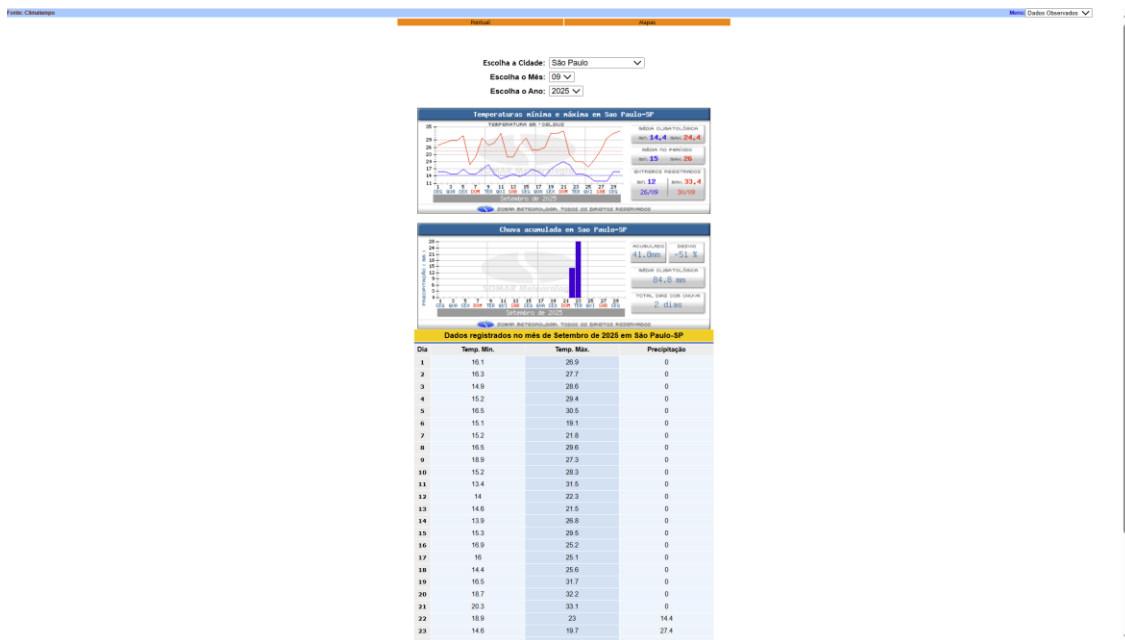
Fonte: Climatempo

Menu: Dados Observados

Pontual | Mapas

Escolha a Cidade: São Paulo

Escolha o Mês: 09

Escolha o Ano: 2025

Temperaturas mínima e máxima em São Paulo-SP

TEMPERATURA EM °CELSIUS

MÉDIA CLIMATOLÓGICA
MÍN. 14,4 MÁX. 24,4

MÉDIA NO PERÍODO
MÍN. 15 MÁX. 26

EXTREMOS REGISTRADOS
MÍN. 12 MÁX. 33,4
26/09 30/09

Setembro de 2025

SOMAR METEOROLOGIA. TODOS OS DIREITOS RESERVADOS

Chuva acumulada em São Paulo-SP

PRECIPITAÇÃO EM MM

ACUMULADO 41.8mm
DESVIO -51 %

MÉDIA CLIMATOLÓGICA
84.8 mm

TOTAL DIAS COM CHUVA
2 dias

Setembro de 2025

SOMAR METEOROLOGIA. TODOS OS DIREITOS RESERVADOS

Dados registrados no mês de Setembro de 2025 em São Paulo-SP

| Dia | Temp. Mín. | Temp. Máx. | Precipitação |
|---|---|---|---|
| 1 | 16.1 | 26.9 | 0 |
| 2 | 16.3 | 27.7 | 0 |
| 3 | 14.9 | 28.6 | 0 |
| 4 | 15.2 | 29.4 | 0 |
| 5 | 16.5 | 30.5 | 0 |
| 6 | 15.1 | 19.1 | 0 |
| 7 | 15.2 | 21.8 | 0 |
| 8 | 16.5 | 29.6 | 0 |
| 9 | 18.9 | 27.3 | 0 |
| 10 | 15.2 | 28.3 | 0 |
| 11 | 13.4 | 31.5 | 0 |
| 12 | 14 | 22.3 | 0 |
| 13 | 14.6 | 21.5 | 0 |
| 14 | 13.9 | 26.8 | 0 |
| 15 | 15.3 | 29.5 | 0 |
| 16 | 16.9 | 25.2 | 0 |
| 17 | 16 | 25.1 | 0 |
| 18 | 14.4 | 25.6 | 0 |
| 19 | 16.5 | 31.7 | 0 |
| 20 | 18.7 | 32.2 | 0 |
| 21 | 20.3 | 33.1 | 0 |
| 22 | 18.9 | 23 | 14.4 |
| 23 | 14.6 | 19.7 | 27.4 |